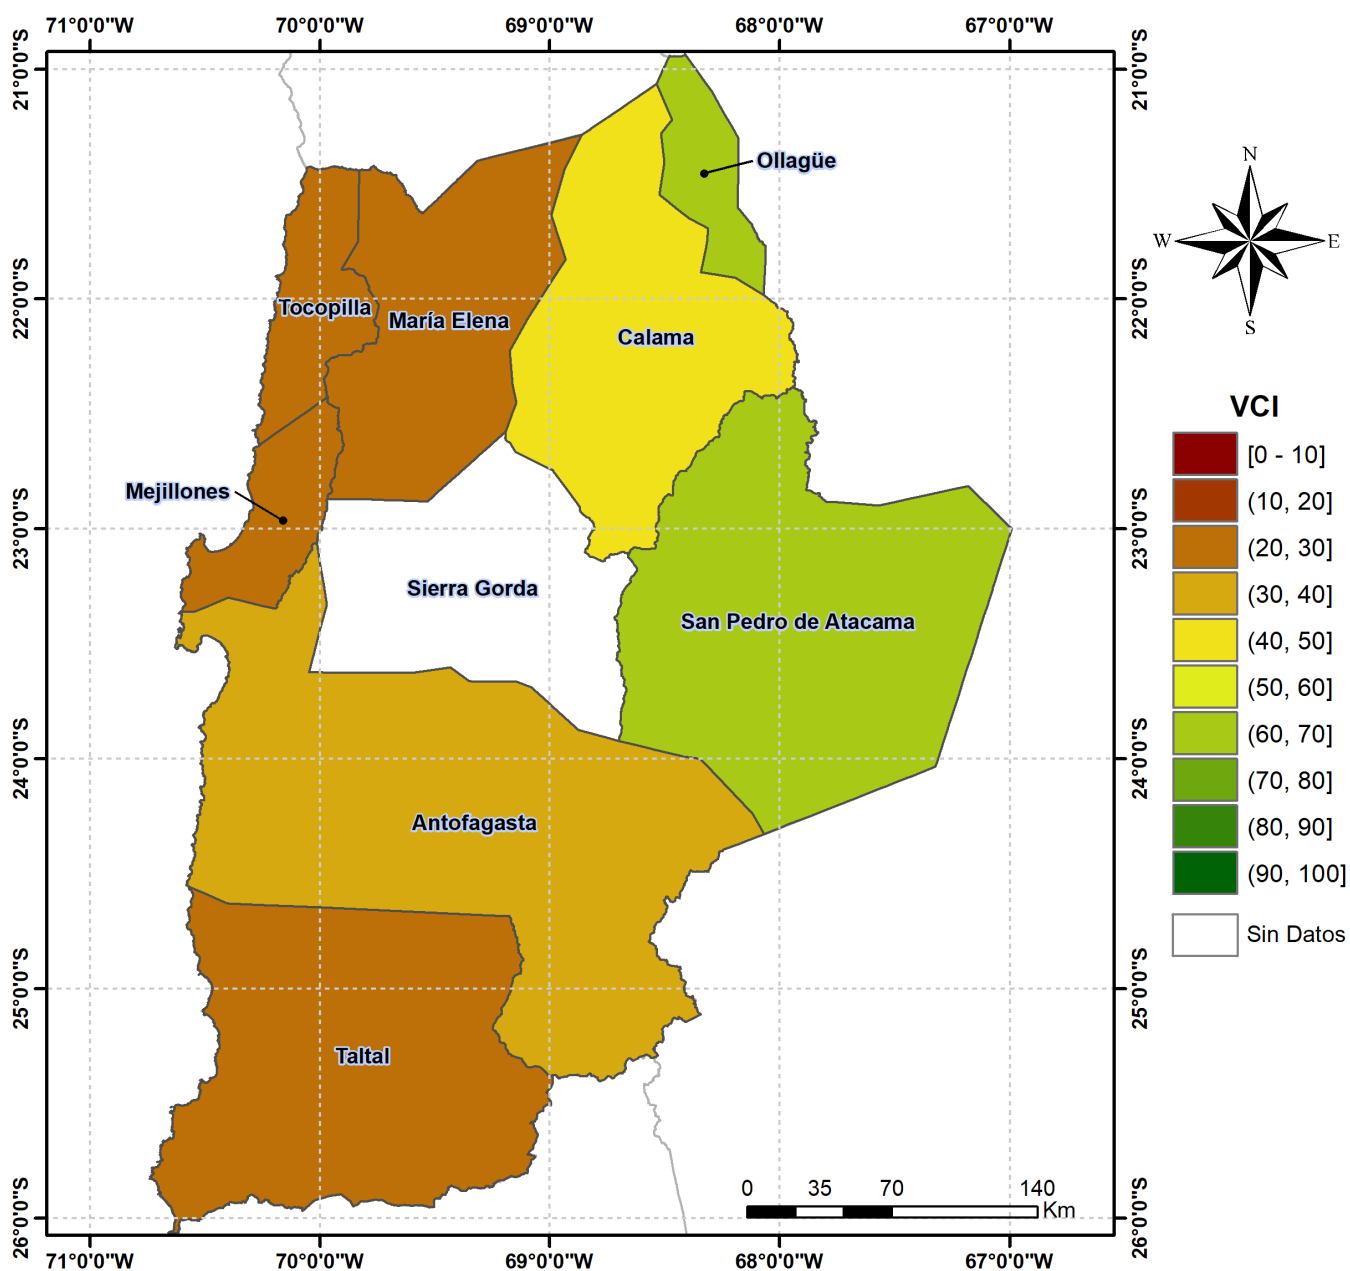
71°0'0"W 70°0'0"W 69°0'0"W 68°0'0"W 67°0'0"W

21°0'0"S 22°0'0"S 23°0'0"S 24°0'0"S 25°0'0"S 26°0'0"S

21°0'0"S 22°0'0"S 23°0'0"S 24°0'0"S 25°0'0"S 26°0'0"S

Ollagüe

Tocopilla

María Elena

Calama

Mejillones

Sierra Gorda

San Pedro de Atacama

Antofagasta

Taltal

N
W E
S

VCI
[0 - 10]
(10, 20]
(20, 30]
(30, 40]
(40, 50]
(50, 60]
(60, 70]
(70, 80]
(80, 90]
(90, 100]
Sin Datos

0 35 70 140
Km

71°0'0"W 70°0'0"W 69°0'0"W 68°0'0"W 67°0'0"W